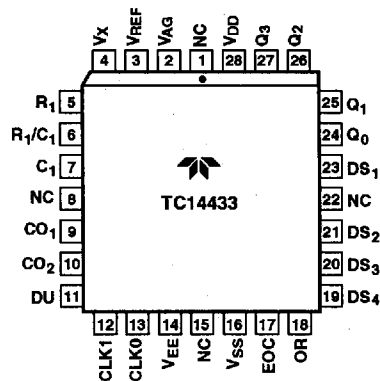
$V_X$ 4
$V_{REF}$ 3
$V_{AG}$ 2
NC 1
$V_{DD}$ 28
$Q_3$ 27
$Q_2$ 26

$R_1$ 5
$R_1/C_1$ 6
$C_1$ 7
NC 8
$CO_1$ 9
$CO_2$ 10
DU 11

25 $Q_1$
24 $Q_0$
23 $DS_1$
22 NC
21 $DS_2$
20 $DS_3$
19 $DS_4$

TC14433

12 CLK1
13 CLK0
14 $V_{EE}$
15 NC
16 $V_{SS}$
17 EOC
18 OR